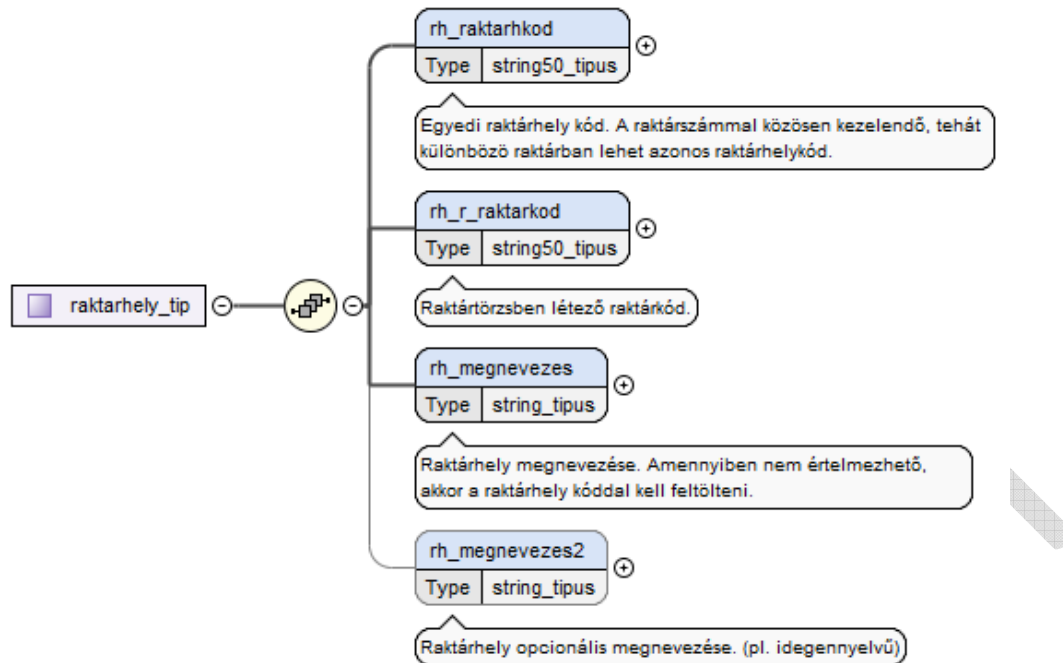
raktarhely_tip

rh_raktarhkod

| Type | string50_tipus |
|---|---|

Egyedi raktárhely kód. A raktárszámmal közösen kezelendő, tehát különböző raktárban lehet azonos raktárhelykód.

rh_r_raktarkod

| Type | string50_tipus |
|---|---|

Raktártörzsben létező raktárkód.

rh_megnevezes

| Type | string_tipus |
|---|---|

Raktárhely megnevezése. Amennyiben nem értelmezhető, akkor a raktárhely kóddal kell feltölteni.

rh_megnevezes2

| Type | string_tipus |
|---|---|

Raktárhely opcionális megnevezése. (pl. idegennyelvű)